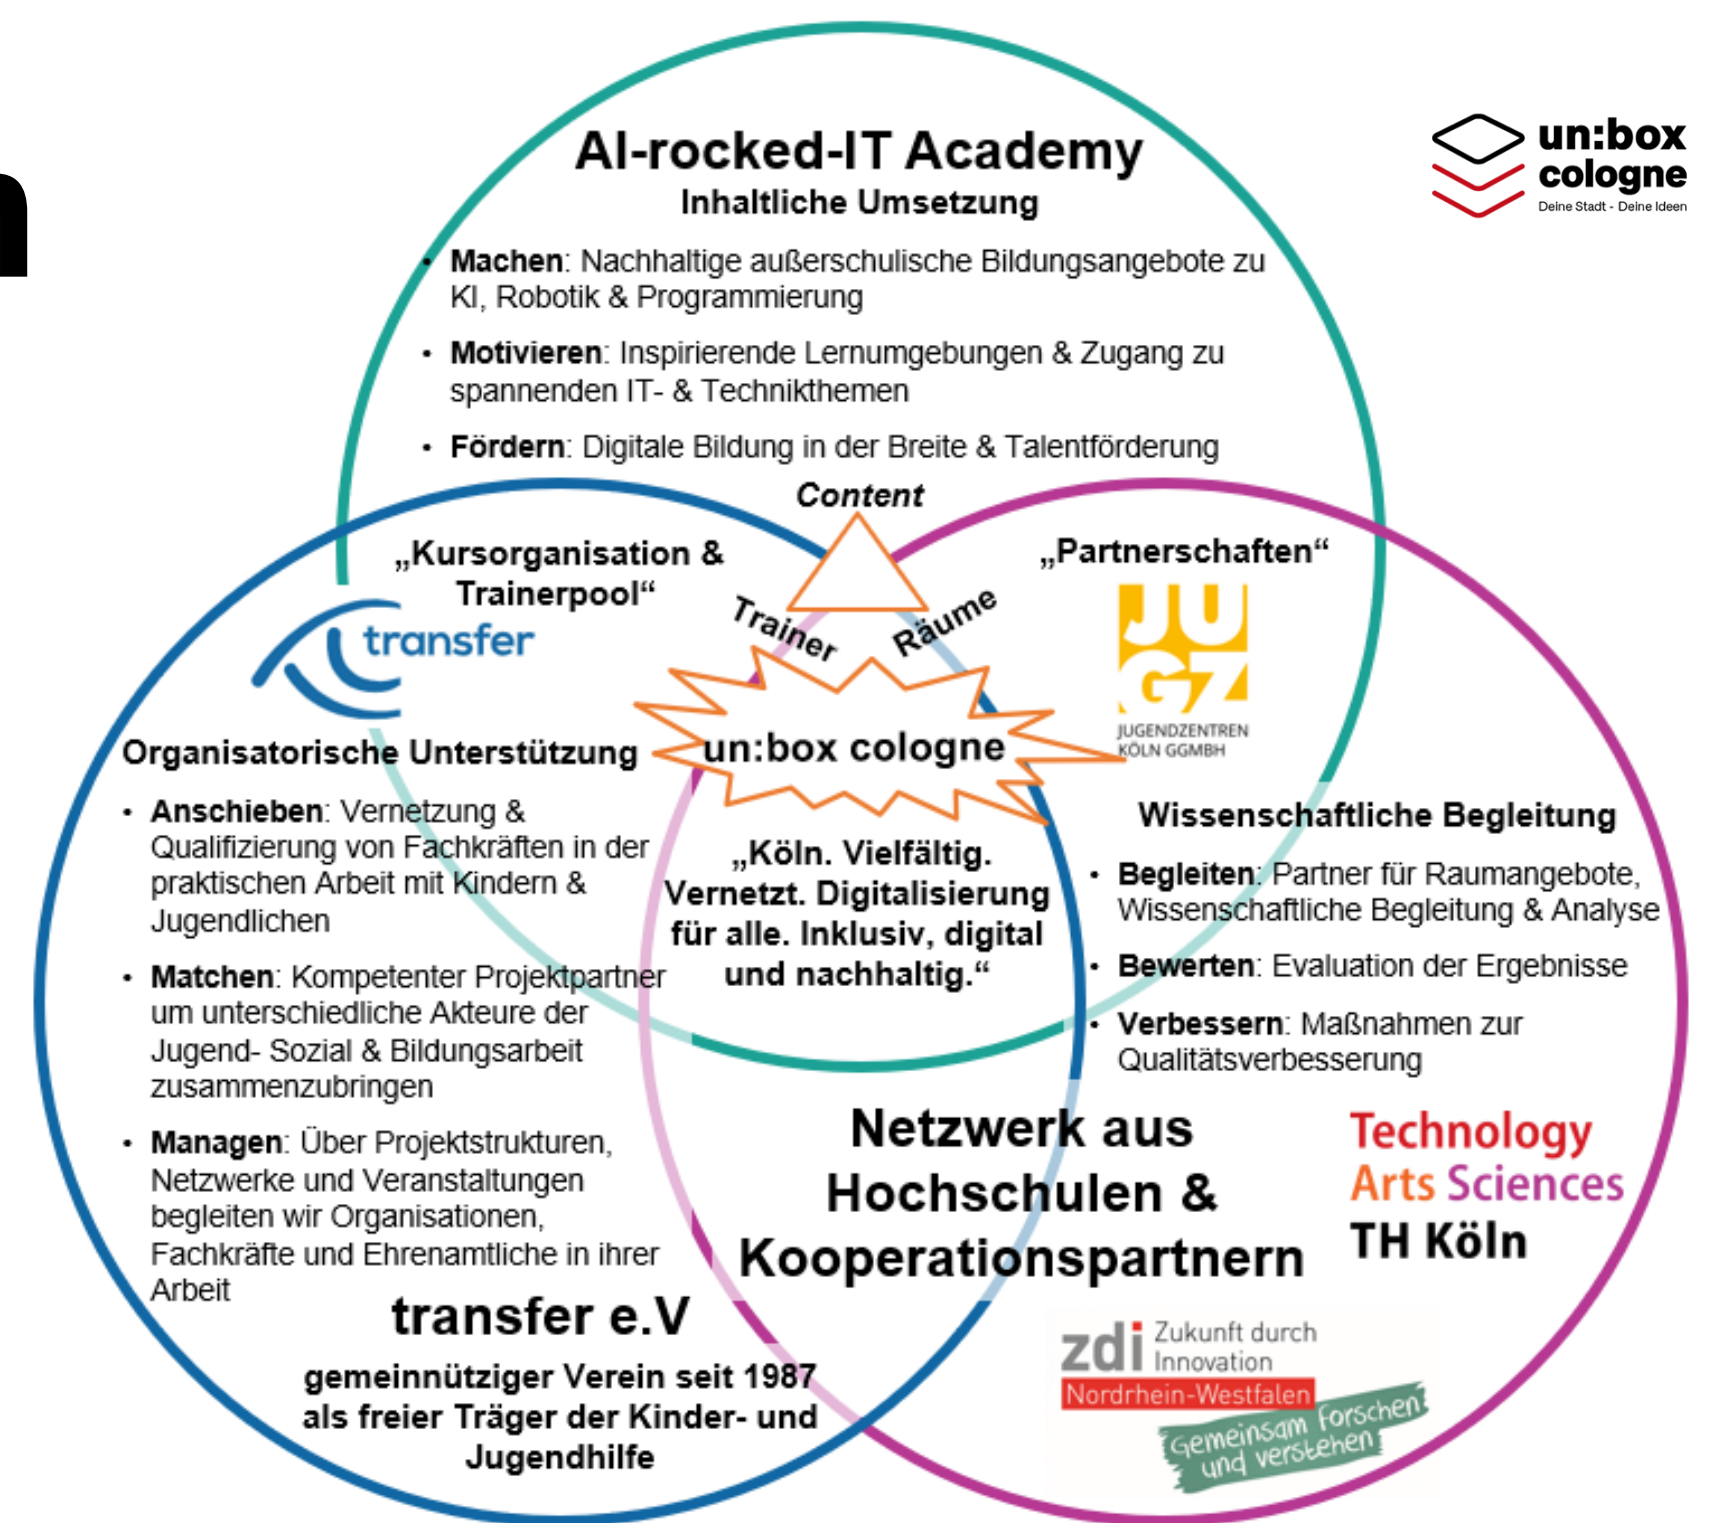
AI-rocked-IT Academy
Inhaltliche Umsetzung

un:box cologne
Deine Stadt - Deine Ideen

• Machen: Nachhaltige außerschulische Bildungsangebote zu KI, Robotik & Programmierung
• Motivieren: Inspirierende Lernumgebungen & Zugang zu spannenden IT- & Technikthemen
• Fördern: Digitale Bildung in der Breite & Talentförderung

Content

„Kursorganisation & Trainerpool“

Trainer

Räume

„Partnerschaften“

transfer

JUGZ
JUGENDZENTREN KÖLN GGMBH

Organisatorische Unterstützung

un:box cologne

• Anschieben: Vernetzung & Qualifizierung von Fachkräften in der praktischen Arbeit mit Kindern & Jugendlichen
• Matchen: Kompetenter Projektpartner um unterschiedliche Akteure der Jugend- Sozial & Bildungsarbeit zusammenzubringen
• Managen: Über Projektstrukturen, Netzwerke und Veranstaltungen begleiten wir Organisationen, Fachkräfte und Ehrenamtliche in ihrer Arbeit

„Köln. Vielfältig. Vernetzt. Digitalisierung für alle. Inklusiv, digital und nachhaltig.“

Wissenschaftliche Begleitung

• Begleiten: Partner für Raumangebote, Wissenschaftliche Begleitung & Analyse
• Bewerten: Evaluation der Ergebnisse
• Verbessern: Maßnahmen zur Qualitätsverbesserung

Netzwerk aus Hochschulen & Kooperationspartnern

Technology Arts Sciences TH Köln

transfer e.V

gemeinnütziger Verein seit 1987 als freier Träger der Kinder- und Jugendhilfe

zdi Zukunft durch Innovation
Nordrhein-Westfalen
Gemeinsam forschen und verstehen